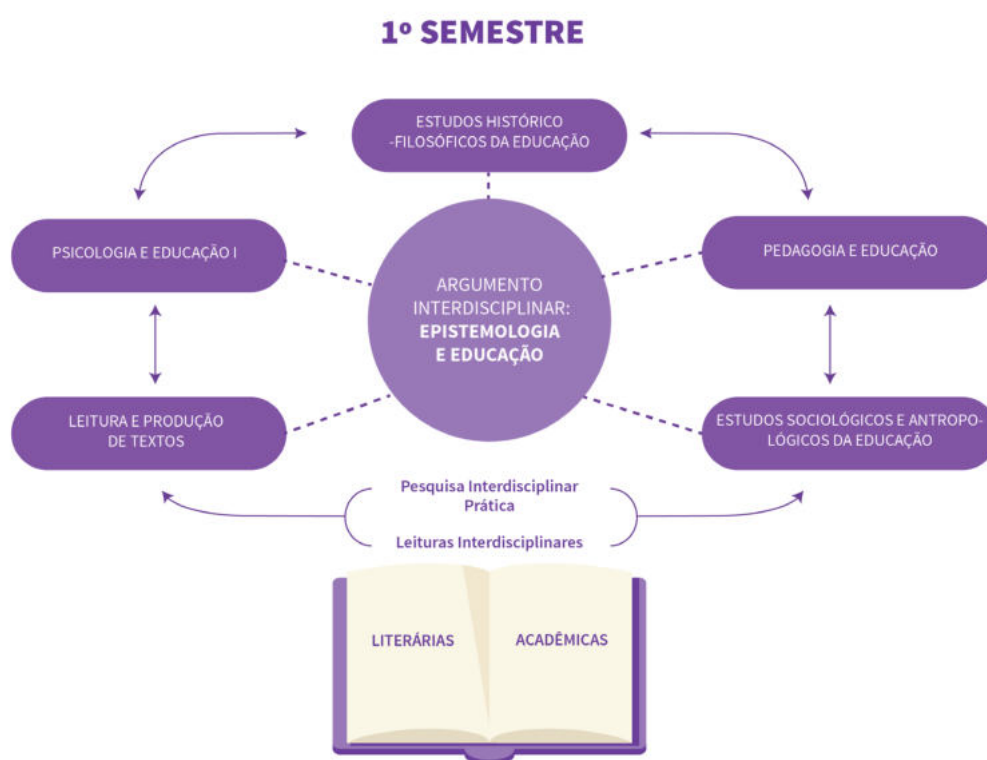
1º SEMESTRE

ESTUDOS HISTÓRICO -FILOSÓFICOS DA EDUCAÇÃO

PSICOLOGIA E EDUCAÇÃO I

ARGUMENTO INTERDISCIPLINAR: EPISTEMOLOGIA E EDUCAÇÃO

PEDAGOGIA E EDUCAÇÃO

LEITURA E PRODUÇÃO DE TEXTOS

ESTUDOS SOCIOLÓGICOS E ANTROPOLÓGICOS DA EDUCAÇÃO

Pesquisa Interdisciplinar Prática

Leituras Interdisciplinares

LITERÁRIAS

ACADÊMICAS